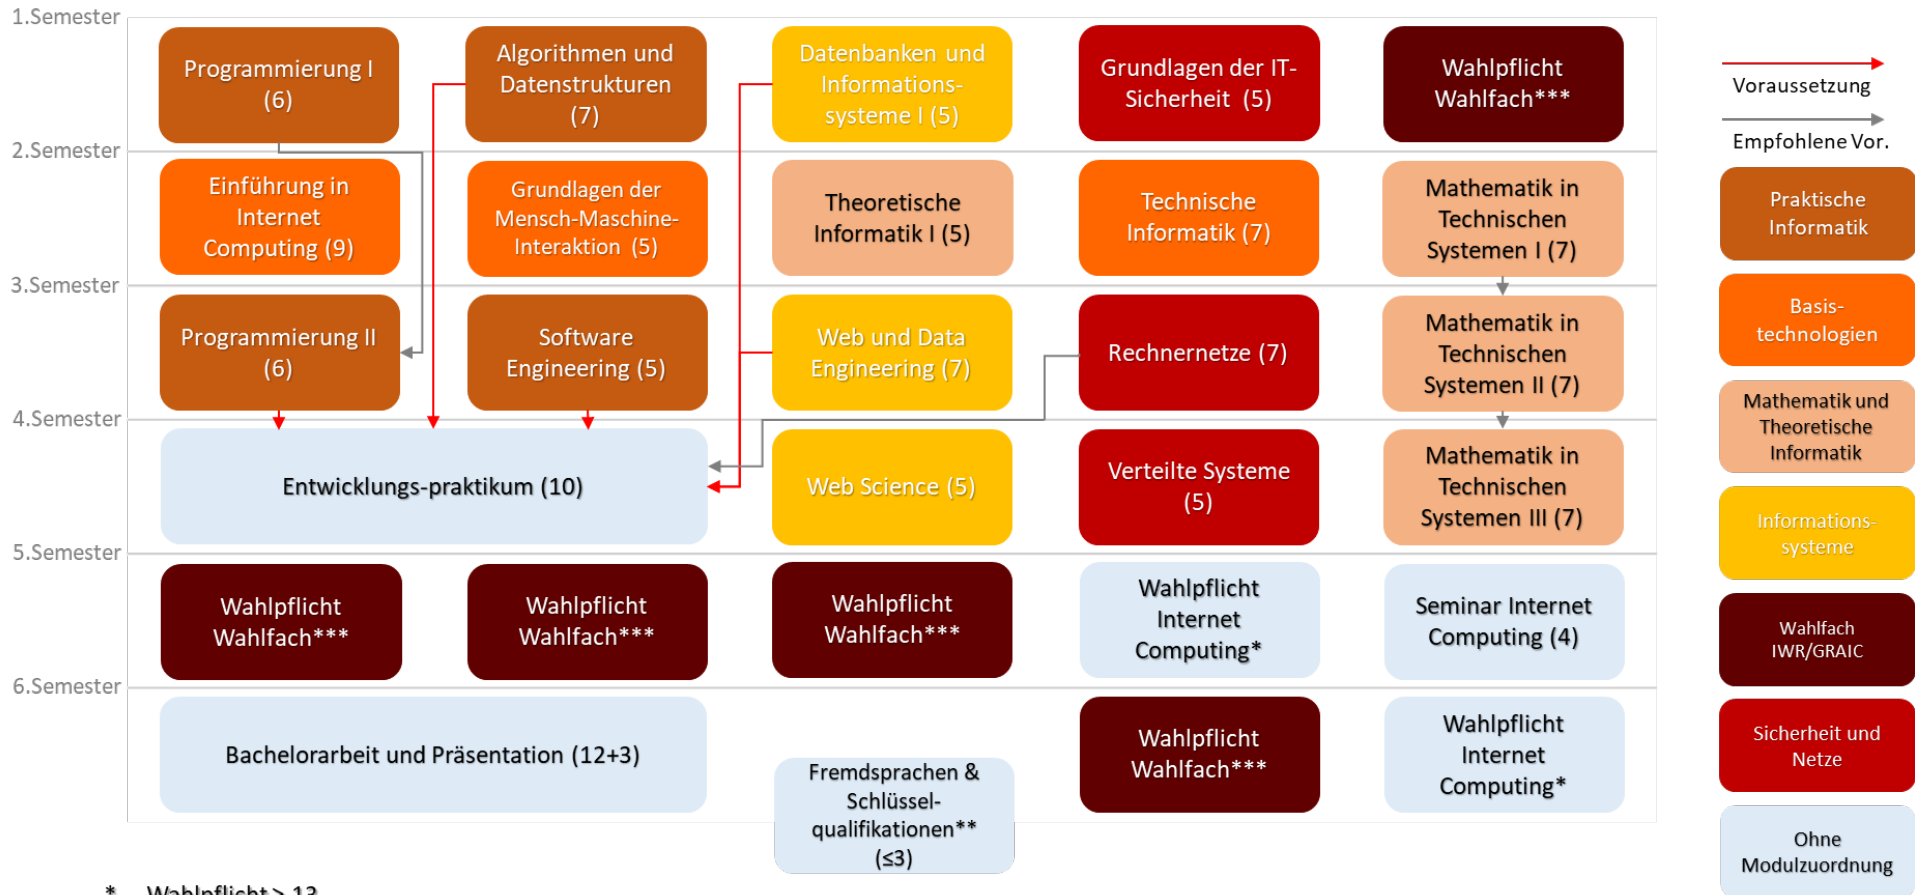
1.Semester

Programmierung I (6)

Algorithmen und Datenstrukturen (7)

Datenbanken und Informations-systeme I (5)

Grundlagen der IT-Sicherheit (5)

Wahlpflicht Wahlfach***

2.Semester

Einführung in Internet Computing (9)

Grundlagen der Mensch-Maschine-Interaktion (5)

Theoretische Informatik I (5)

Technische Informatik (7)

Mathematik in Technischen Systemen I (7)

3.Semester

Programmierung II (6)

Software Engineering (5)

Web und Data Engineering (7)

Rechnernetze (7)

Mathematik in Technischen Systemen II (7)

4.Semester

Entwicklungs-praktikum (10)

Web Science (5)

Verteilte Systeme (5)

Mathematik in Technischen Systemen III (7)

5.Semester

Wahlpflicht Wahlfach***

Wahlpflicht Wahlfach***

Wahlpflicht Wahlfach***

Wahlpflicht Internet Computing*

Seminar Internet Computing (4)

6.Semester

Bachelorarbeit und Präsentation (12+3)

Fremdsprachen & Schlüssel-qualifikationen** (≤3)

Wahlpflicht Wahlfach***

Wahlpflicht Internet Computing*

Voraussetzung

Empfohlene Vor.

Praktische Informatik

Basis-technologien

Mathematik und Theoretische Informatik

Informations-systeme

Wahlfach IWR/GRAIC

Sicherheit und Netze

Ohne Modulzuordnung

* Wahlpflicht ≥ 12